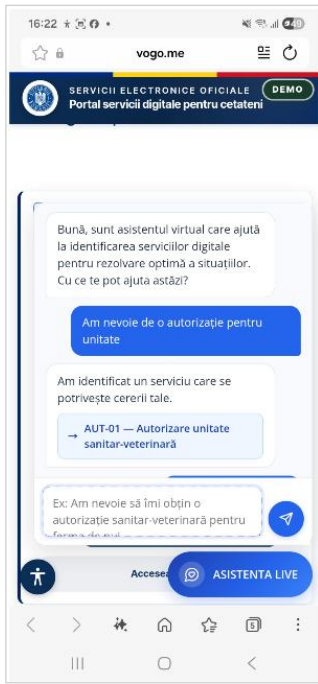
16:22 49

vogo.me

SERVICII ELECTRONICE OFICIALE
Portal servicii digitale pentru cetateni
DEMO

Bună, sunt asistentul virtual care ajută la identificarea serviciilor digitale pentru rezolvare optimă a situațiilor. Cu ce te pot ajuta astăzi?

Am nevoie de o autorizație pentru unitate

Am identificat un serviciu care se potrivește cererii tale.

→ AUT-01 — Autorizare unitate sanitar-veterinară

Ex: Am nevoie să îmi obțin o autorizație sanitar-veterinară pentru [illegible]

Accese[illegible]

ASISTENTA LIVE

5